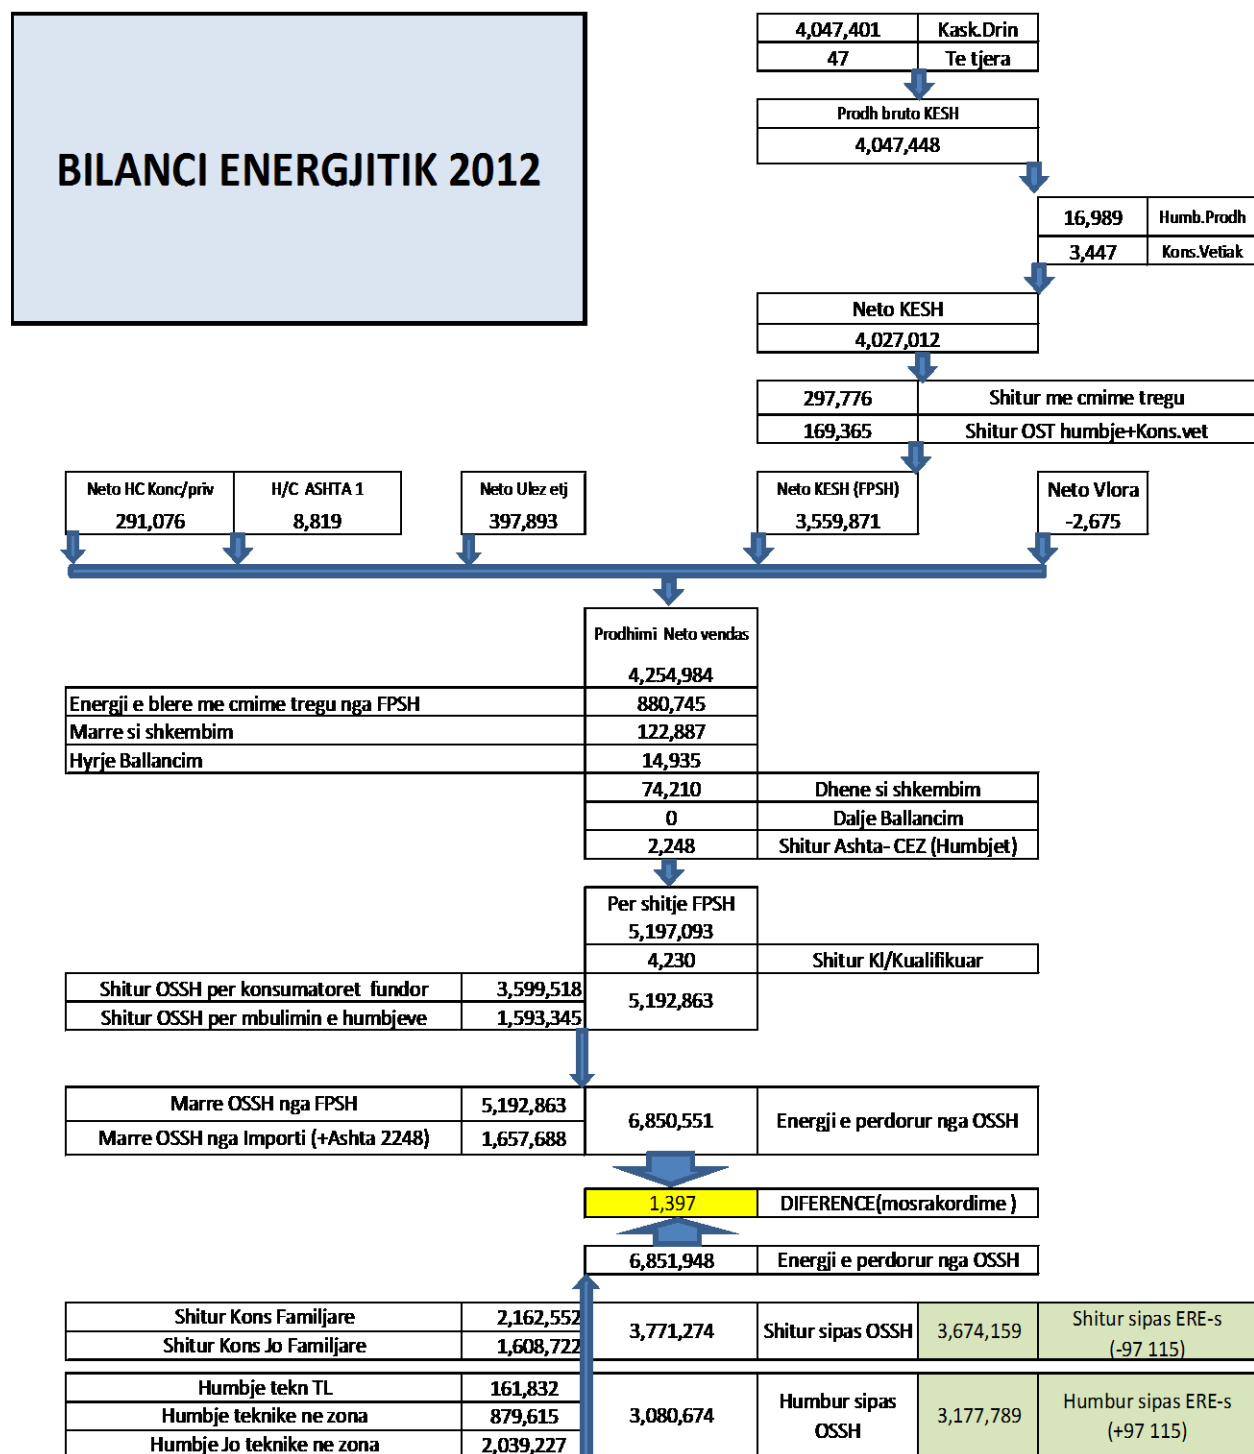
BILANCI ENERGJITIK 2012

| 4,047,401 | Kask.Drin |
|---|---|
| 47 | Te tjera |

Prodh bruto KESH
4,047,448

| 16,989 | Humb.Prodh |
|---|---|
| 3,447 | Kons.Vetiak |

Neto KESH
4,027,012

| 297,776 | Shitur me cmime tregu |
|---|---|
| 169,365 | Shitur OST humbje+Kons.vet |

Neto HC Konc/priv
291,076

H/C ASHTA 1
8,819

Neto Ulez etj
397,893

Neto KESH (FPSH)
3,559,871

Neto Vlora
-2,675

Prodhimi Neto vendas
4,254,984

| Energji e blere me cmime tregu nga FPSH | 880,745 | |
|---|---|---|
| Marre si shkembim | 122,887 | |
| Hyrje Ballancim | 14,935 | |
| | 74,210 | Dhene si shkembim |
| | 0 | Dalje Ballancim |
| | 2,248 | Shitur Ashta- CEZ (Humbjet) |

Per shitje FPSH
5,197,093

| | | 4,230 | Shitur Kl/Kualifikuar |
|---|---|---|---|
| Shitur OSSH per konsumatoret fundor | 3,599,518 | 5,192,863 | |
| Shitur OSSH per mbulimin e humbjeve | 1,593,345 | | |

| Marre OSSH nga FPSH | 5,192,863 | 6,850,551 | Energji e perdorur nga OSSH |
|---|---|---|---|
| Marre OSSH nga Importi (+Ashta 2248) | 1,657,688 | | |

| 1,397 | DIFERENCE(mosrakordime ) |
|---|---|
| 6,851,948 | Energji e perdorur nga OSSH |

| Shitur Kons Familjare | 2,162,552 | 3,771,274 | Shitur sipas OSSH | 3,674,159 | Shitur sipas ERE-s (-97 115) |
|---|---|---|---|---|---|
| Shitur Kons Jo Familjare | 1,608,722 | | | | |

| Humbje tekn TL | 161,832 | 3,080,674 | Humbur sipas OSSH | 3,177,789 | Humbur sipas ERE-s (+97 115) |
|---|---|---|---|---|---|
| Humbje teknike ne zona | 879,615 | | | | |
| Humbje Jo teknike ne zona | 2,039,227 | | | | |